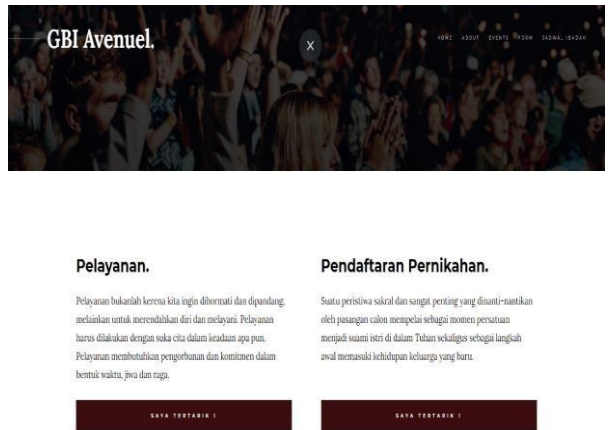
GBI Avenuel.

X

HOME ABOUT EVENTS FORM JADWAL IBADAH

Pelayanan.

Pelayanan bukanlah kerena kita ingin dihormati dan dipandang, melainkan untuk merendahkan diri dan melayani. Pelayanan harus dilakukan dengan suka cita dalam keadaan apa pun. Pelayanan membutuhkan pengorbanan dan komitmen dalam bentuk waktu, jiwa dan raga.

SAYA TERTARIK !

Pendaftaran Pernikahan.

Suatu peristiwa sakral dan sangat penting yang dinanti-nantikan oleh pasangan calon mempelai sebagai momen persatuan menjadi suami istri di dalam Tuhan sekaligus sebagai langkah awal memasuki kehidupan keluarga yang baru.

SAYA TERTARIK !